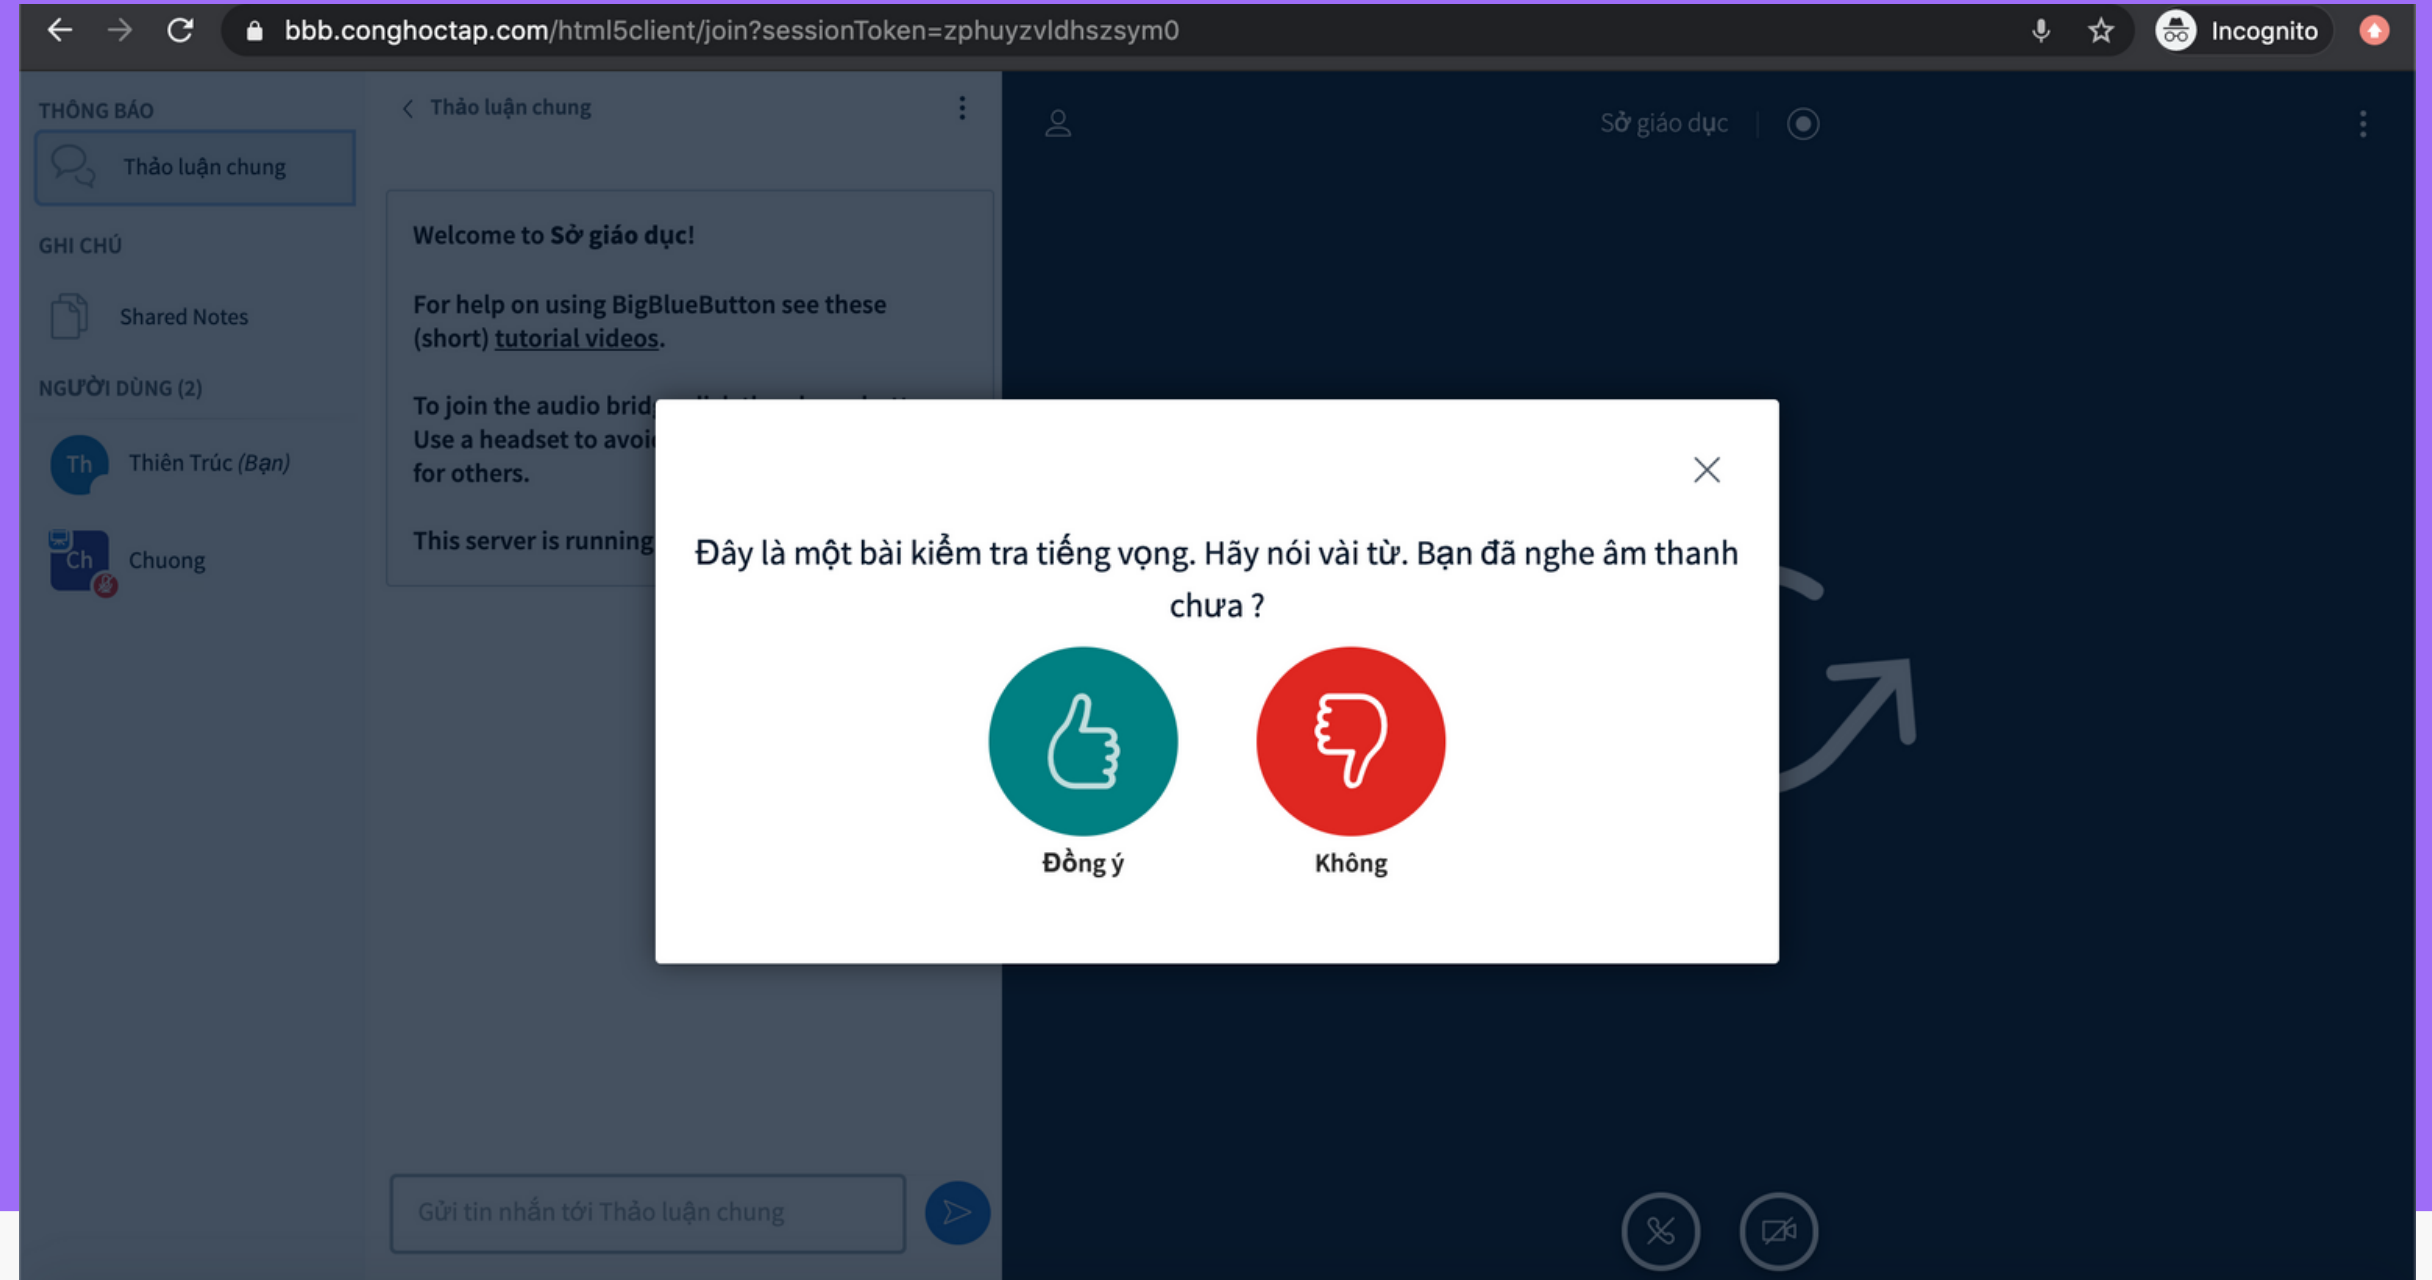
bbb.conghoctap.com/html5client/join?sessionToken=zphuyzvldhszsym0

Incognito

THÔNG BÁO

Thảo luận chung

GHI CHÚ

Shared Notes

NGƯỜI DÙNG (2)

Th Thiên Trúc (Bạn)

Ch Chuong

Thảo luận chung

Welcome to Sở giáo dục!

For help on using BigBlueButton see these (short) tutorial videos.

To join the audio brid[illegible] Use a headset to avoi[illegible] for others.

This server is running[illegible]

Gửi tin nhắn tới Thảo luận chung

Sở giáo dục

Đây là một bài kiểm tra tiếng vọng. Hãy nói vài từ. Bạn đã nghe âm thanh chưa ?

Đồng ý

Không